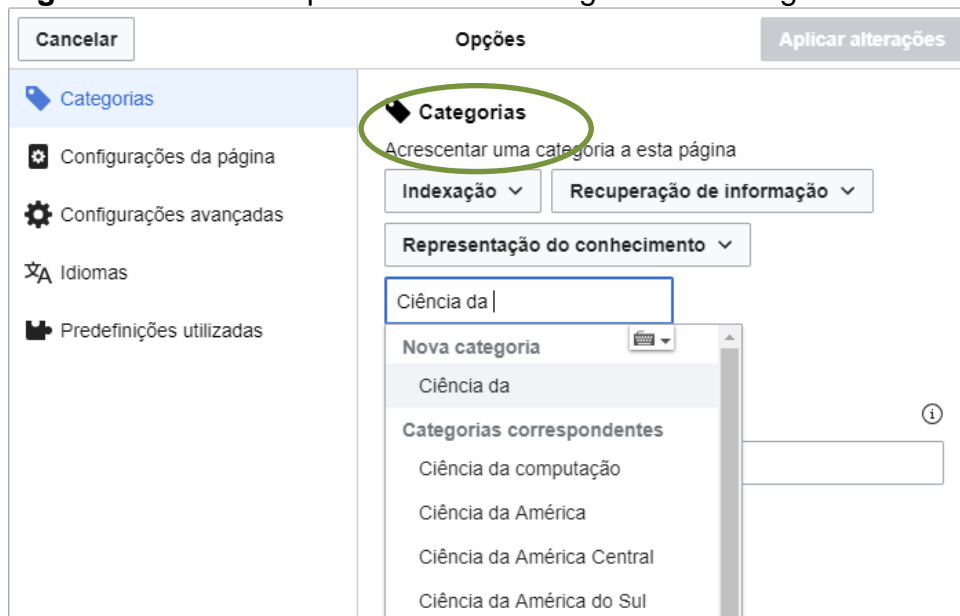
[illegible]

Cancelar

Opções

Aplicar alterações

Categorias

Configurações da página

Configurações avançadas

Idiomas

Predefinições utilizadas

Categorias

Acrescentar uma categoria a esta página

Indexação

Recuperação de informação

Representação do conhecimento

Ciência da

Nova categoria

Ciência da

Categorias correspondentes

Ciência da computação

Ciência da América

Ciência da América Central

Ciência da América do Sul